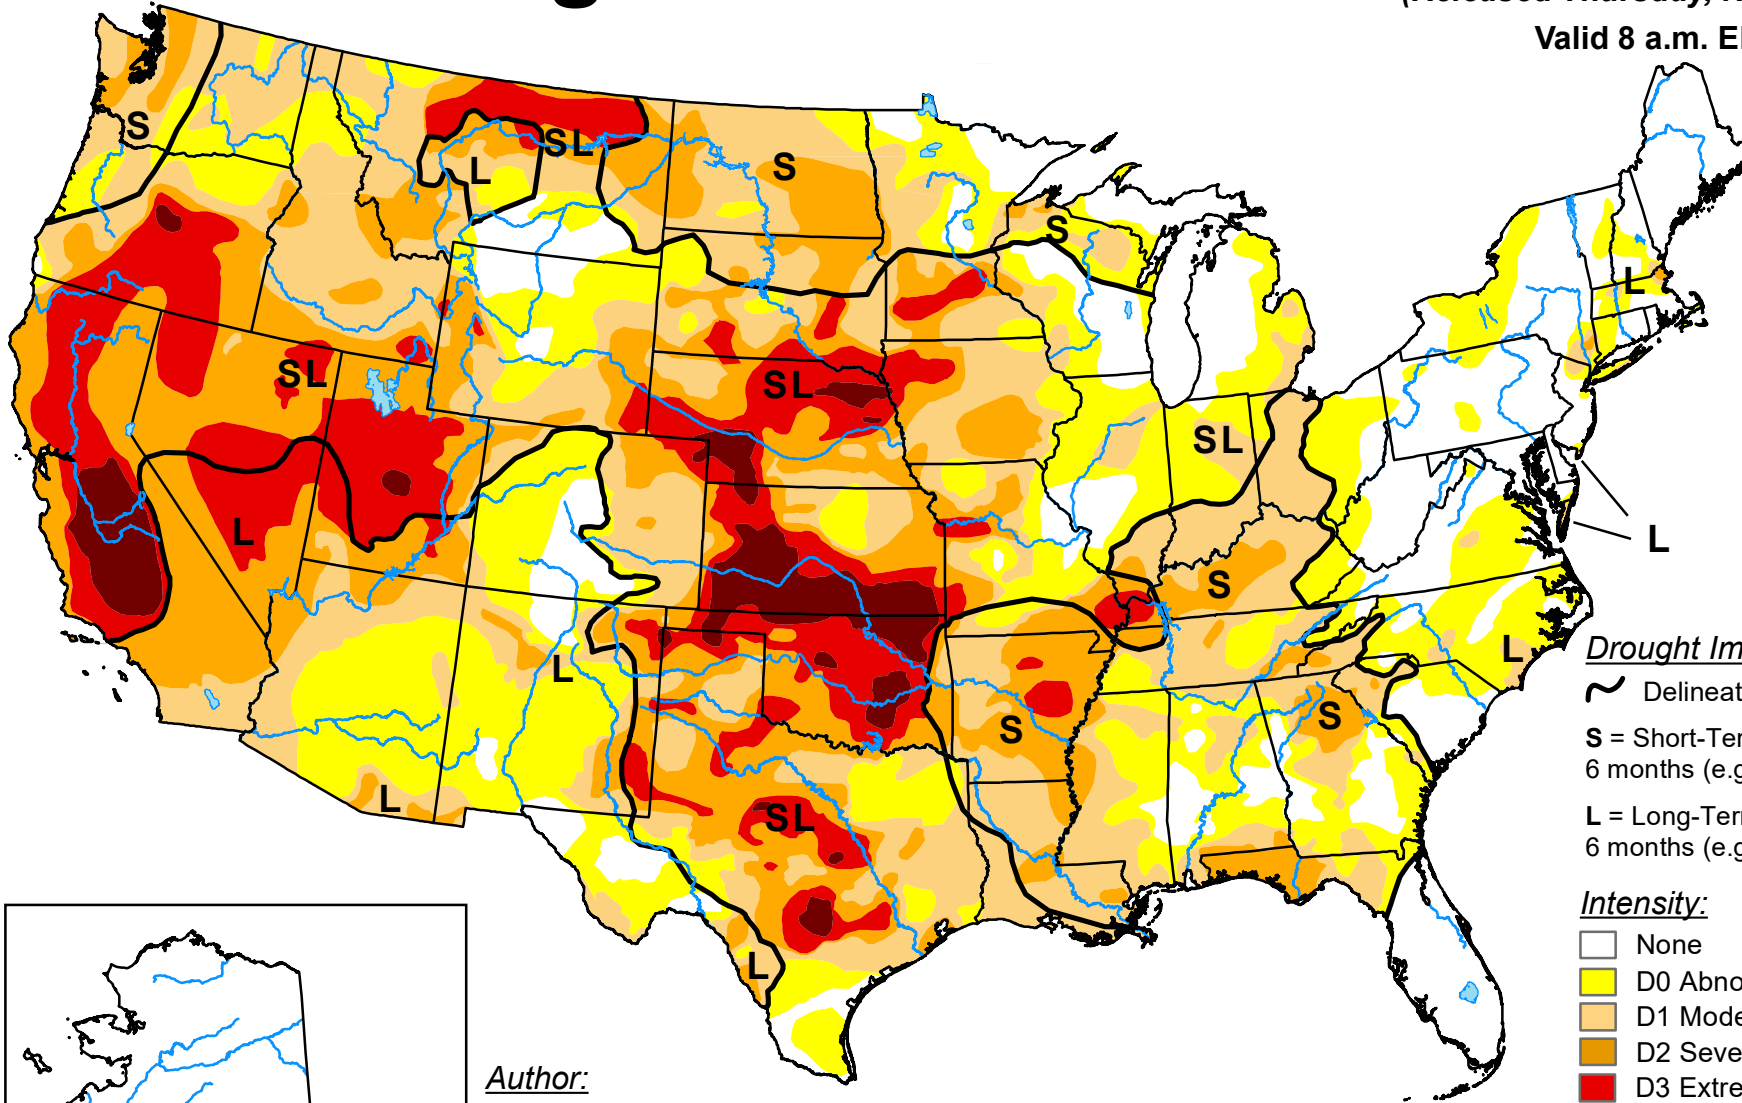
Valid 8 a.m. E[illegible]

S
SL
L
S
S
L
SL
SL
SL
L
L
S
L
L
S
L
S
SL
L

Drought Im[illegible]

Delineat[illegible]

S = Short-Ter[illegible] 6 months (e.g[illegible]

L = Long-Ter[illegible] 6 months (e.g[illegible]

Intensity:

None

D0 Abno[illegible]

D1 Mode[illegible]

D2 Seve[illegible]

D3 Extre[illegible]

Author: